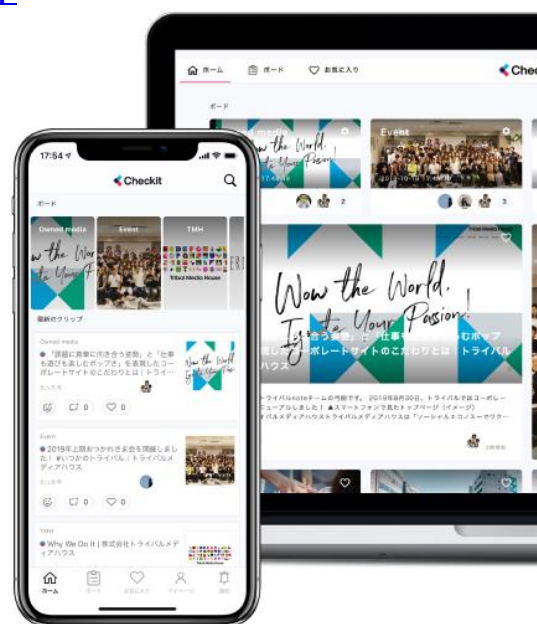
ホーム ボード お気に入り
Chec
ボード
Owned media
Wow the World, Ignite Your Passion!
Event
2
3
Wow the World, Ignite Your Passion!
「仕事を楽しむポップ」
ボレートサイトのこだわりとは｜トライバル
ハウス
トライバルnoteチームの弓削です。2019年8月30日、トライバルではコーポレー
ニューアルしました！▲スマートフォンで見たトップページ（イメージ）
バルメディアハウスとトライバルメディアハウスは「ソーシャルエンゲージ
17:54
Checkit
ボード
Owned media
Event
TMH
Wow the World, Ignite Your Passion!
Tribal Media House
最新のクリップ
Owned media
●「課題に真摯に向き合う姿勢」と「仕事を遊びも楽しむポップさ」を表現したコーポレートサイトのこだわりとは｜トライ...
0
0
0
Event
●2019年上期おつかれさま会を開催しました！#いつかのトライバル｜トライバルメディアハウス
0
0
TMH
●Why We Do It｜株式会社トライバルメディアハウス
ホーム ボード お気に入り マイページ 通知